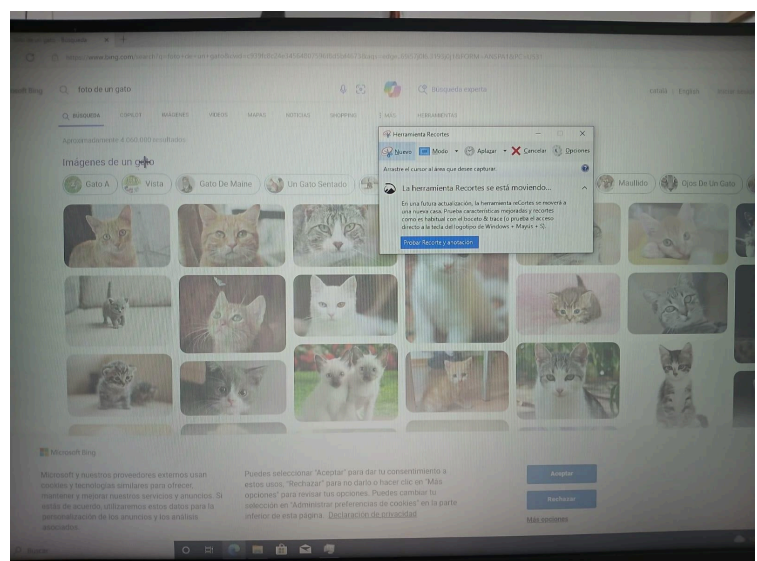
foto de un gato

Búsqueda experta

BÚSQUEDA COPILOT IMÁGENES VIDEOS MAPAS NOTICIAS SHOPPING MÁS HERRAMIENTAS

Aproximadamente 4.000.000 resultados

Imágenes de un gato

Gato A Vista Gato De Maine Un Gato Sentado Maullido Ojos De Un Gato

Herramienta Recortes

Nuevo Modo Aplazar Cancelar Opciones

Arrastre el cursor al área que desee capturar.

La herramienta Recortes se está moviendo...

En una futura actualización, la herramienta reCortes se moverá a una nueva casa. Pruebe características mejoradas y recortes como es habitual con el boceto & trace (o pruebe el acceso directo a la tecla del logotipo de Windows + Mayús + S).

Probar Recorte y anotación

Microsoft Bing

Microsoft y nuestros proveedores externos usan cookies y tecnologías similares para ofrecer, mantener y mejorar nuestros servicios y anuncios. Si está de acuerdo, utilizaremos estos datos para la personalización de los anuncios y los análisis asociados.

Puedes seleccionar "Aceptar" para dar tu consentimiento a estos usos, "Rechazar" para no darlo o hacer clic en "Más opciones" para revisar tus opciones. Puedes cambiar tu selección en "Administrar preferencias de cookies" en la parte inferior de esta página. Declaración de privacidad

Aceptar

Rechazar

Más opciones